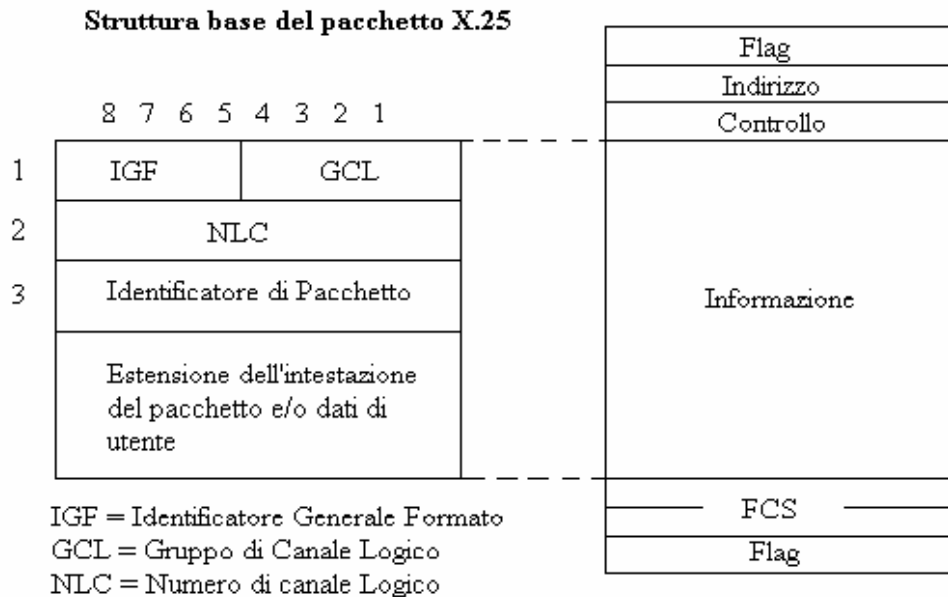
Struttura base del pacchetto X.25

8 7 6 5 4 3 2 1

1 IGF GCL

2 NLC

3 Identificatore di Pacchetto

Estensione dell'intestazione del pacchetto e/o dati di utente

IGF = Identificatore Generale Formato
GCL = Gruppo di Canale Logico
NLC = Numero di canale Logico

Flag
Indirizzo
Controllo
Informazione
FCS
Flag